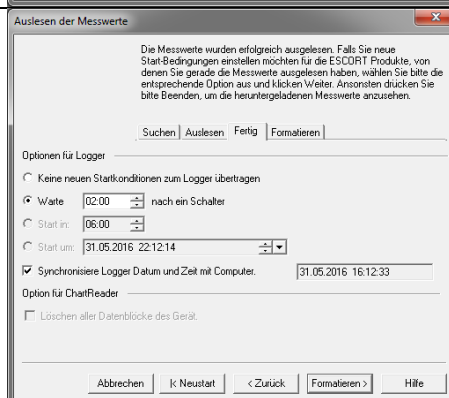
Auslesen der Messwerte

Die Messwerte wurden erfolgreich ausgelesen. Falls Sie neue Start-Bedingungen einstellen möchten für die ESCORT Produkte, von denen Sie gerade die Messwerte ausgelesen haben, wählen Sie bitte die entsprechende Option aus und klicken Weiter. Ansonsten drücken Sie bitte Beenden, um die heruntergeladenen Messwerte anzusehen.

Suchen | Auslesen | Fertig | Formatieren

Optionen für Logger

Keine neuen Startkonditionen zum Logger übertragen

Warte 02:00 nach ein Schalter

Start in: 06:00

Start um: 31.05.2016 22:12:14

Synchronisiere Logger Datum und Zeit mit Computer. 31.05.2016 16:12:33

Option für ChartReader

Löschen aller Datenblöcke des Gerät.

Abbrechen | |< Neustart | < Zurück | Formatieren > | Hilfe